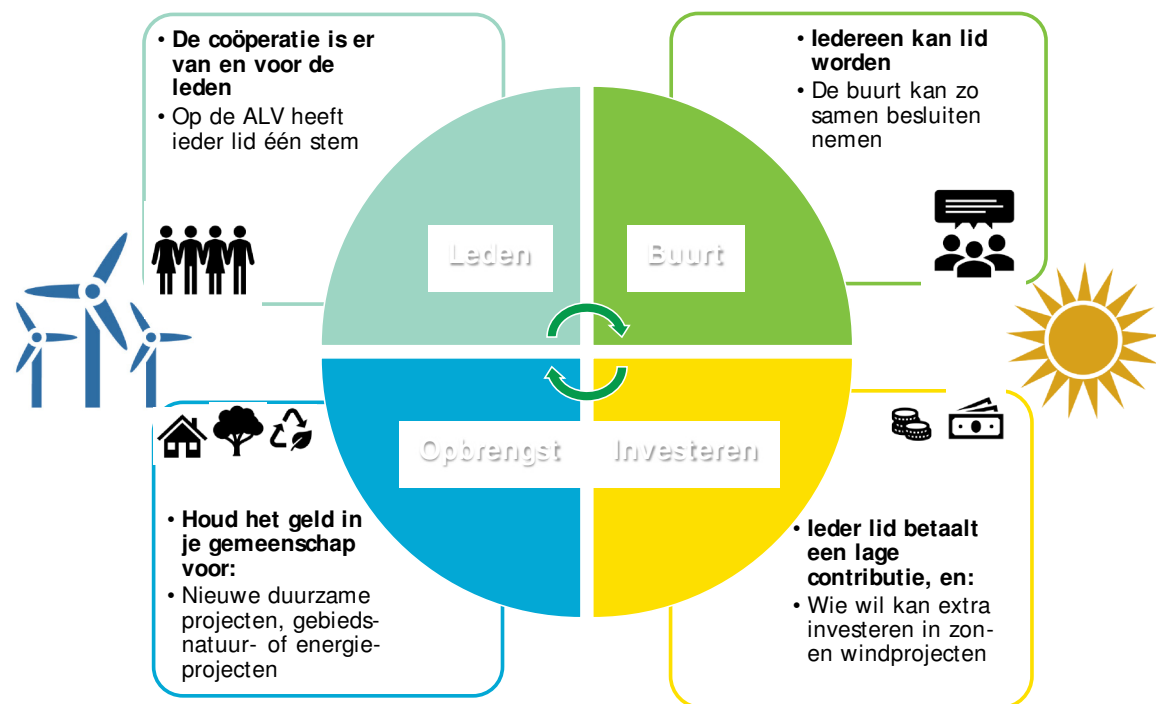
• De coöperatie is er van en voor de leden
• Op de ALV heeft ieder lid één stem

• Iedereen kan lid worden
• De buurt kan zo samen besluiten nemen

Leden

Buurt

Opbrengst

Investeren

• Houd het geld in je gemeenschap voor:
• Nieuwe duurzame projecten, gebiedsnatuur- of energieprojecten

• Ieder lid betaalt een lage contributie, en:
• Wie wil kan extra investeren in zon- en windprojecten